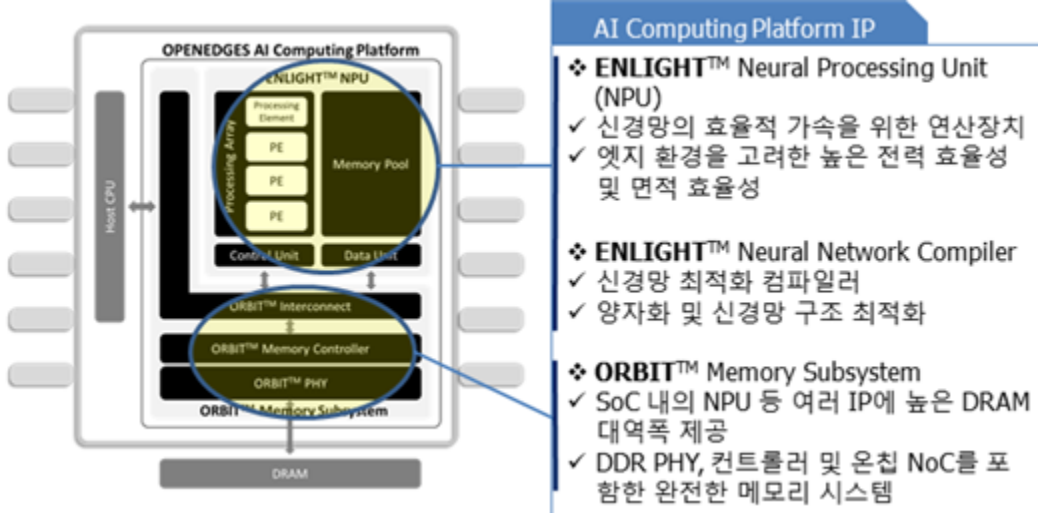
OPENEDGES AI Computing Platform

ENLIGHT™ NPU

Processing Array

Processing Element

PE

PE

PE

Memory Pool

Control Unit

Data Unit

Host CPU

ORBIT™ Interconnect

ORBIT™ Memory Controller

ORBIT™ PHY

ORBIT™ Memory Subsystem

DRAM

AI Computing Platform IP

❖ ENLIGHT™ Neural Processing Unit (NPU)
✓ 신경망의 효율적 가속을 위한 연산장치
✓ 엣지 환경을 고려한 높은 전력 효율성 및 면적 효율성

❖ ENLIGHT™ Neural Network Compiler
✓ 신경망 최적화 컴파일러
✓ 양자화 및 신경망 구조 최적화

❖ ORBIT™ Memory Subsystem
✓ SoC 내의 NPU 등 여러 IP에 높은 DRAM 대역폭 제공
✓ DDR PHY, 컨트롤러 및 온칩 NoC를 포함한 완전한 메모리 시스템